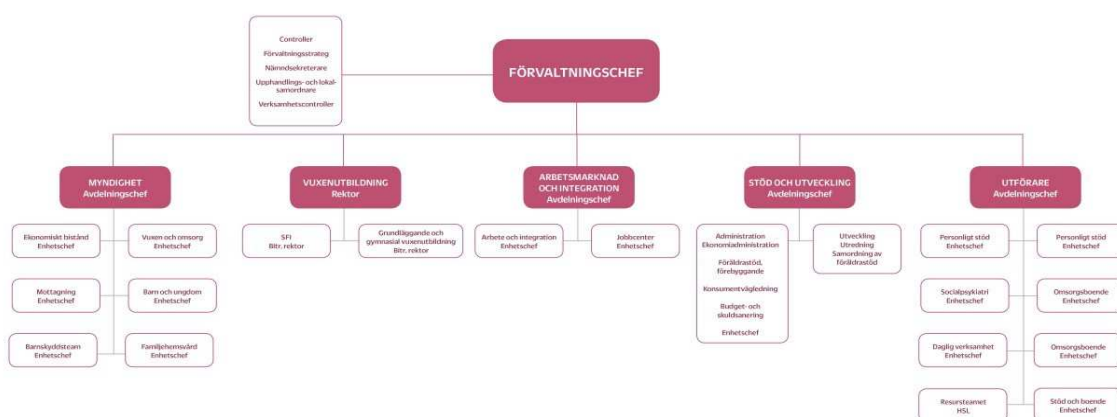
Controller
Förvaltningsstrateg
Nämndsekreterare
Upphandlings- och lokalsamordnare
Verksamhetscontroller

FÖRVALTNINGSCHEF

MYNDIGHET
Avdelningschef

Ekonomiskt bistånd
Enhetschef

Vuxen och omsorg
Enhetschef

Mottagning
Enhetschef

Barn och ungdom
Enhetschef

Barnskyddsteam
Enhetschef

Familjehemsvård
Enhetschef

VUXENUTBILDNING
Rektor

SFI
Bitr. rektor

Grundläggande och gymnasial vuxenutbildning
Bitr. rektor

ARBETSMARKNAD OCH INTEGRATION
Avdelningschef

Arbete och integration
Enhetschef

Jobbcenter
Enhetschef

STÖD OCH UTVECKLING
Avdelningschef

Administration
Ekonomiadministration
Föräldrastöd, förebyggande
Konsumentvägledning
Budget- och skuldsanering
Enhetschef

Utveckling
Utredning
Samordning av föräldrastöd

UTFÖRARE
Avdelningschef

Personligt stöd
Enhetschef

Personligt stöd
Enhetschef

Socialpsykiatri
Enhetschef

Omsorgsboende
Enhetschef

Daglig verksamhet
Enhetschef

Omsorgsboende
Enhetschef

Resursteamet
HSL

Stöd och boende
Enhetschef